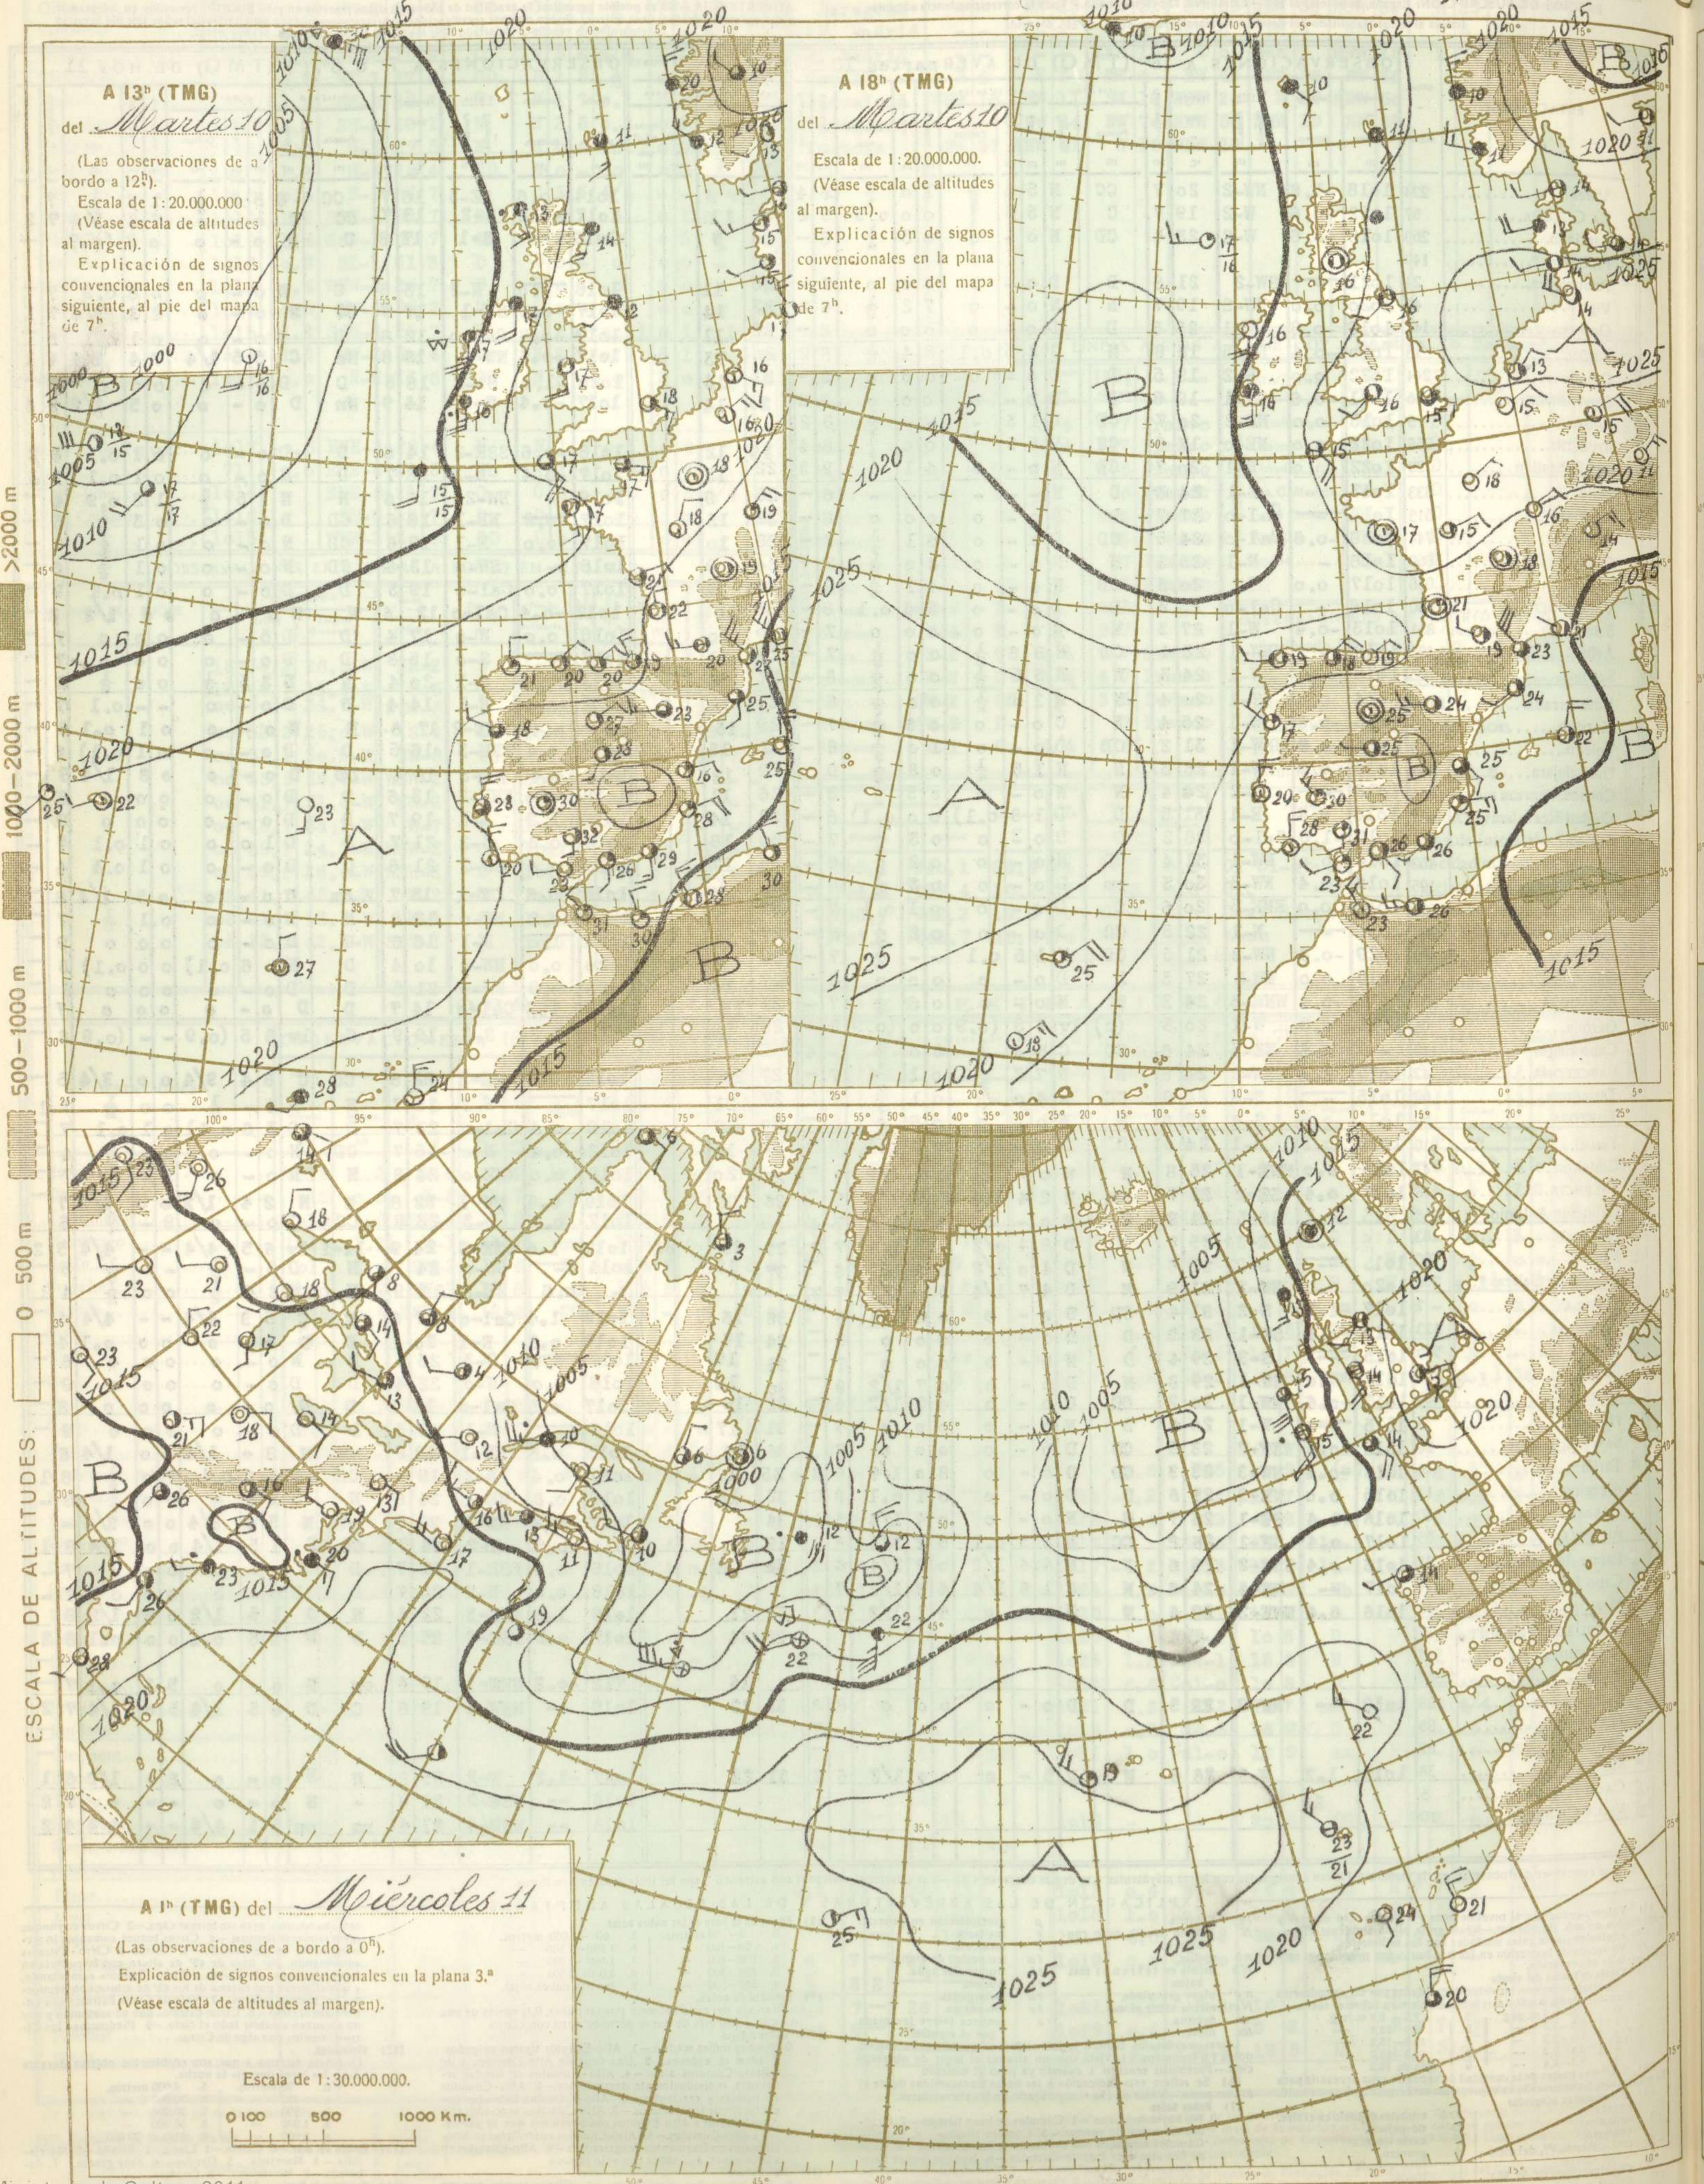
A 13h (TMG)
del Martes 10
(Las observaciones de a bordo a 12h).
Escala de 1:20.000.000
(Véase escala de altitudes al margen).
Explicación de signos convencionales en la plana siguiente, al pie del mapa de 7h.

A 18h (TMG)
del Martes 10
Escala de 1:20.000.000.
(Véase escala de altitudes al margen).
Explicación de signos convencionales en la plana siguiente, al pie del mapa de 7h.

A 1h (TMG) del Miércoles 11
(Las observaciones de a bordo a 0h).
Explicación de signos convencionales en la plana 3.a
(Véase escala de altitudes al margen).

Escala de 1:30.000.000.
0 100 500 1000 Km.

ESCALA DE ALTITUDES: 0 500 m 500–1000 m 1000–2000 m >2000 m

1015 1020 1010 1005 1000 1025 1015 1020 1025 1015 1020 1010 1005 1000 1025

A B A B B A B B B A B A B B A